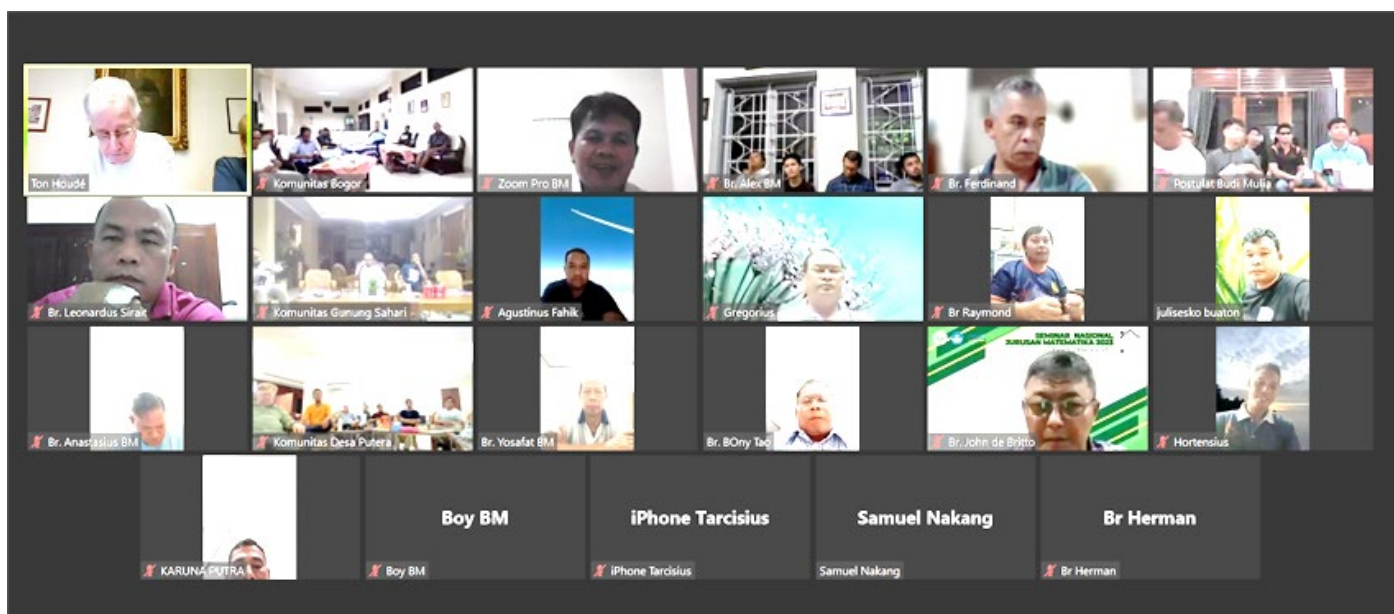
Ton Houdé

Komunitas Bogor

Zoom Pro BM

Br. Alex BM

Br. Ferdinand

Postulat Budi Mulia

Br. Leonardus Sirait

Komunitas Gunung Sahari

Agustinus Fahik

Gregorius

Br Raymond

julisesko buaton

Br. Anastasius BM

Komunitas Desa Putera

Br. Yosafat BM

Br. BOny Tac

SEMINAR NASIONAL JURUSAN MATEMATIKA 2021

Br. John de Britto

Hortensius

KARUNA PUTRA

Boy BM

Boy BM

iPhone Tarcisius

iPhone Tarcisius

Samuel Nakang

Samuel Nakang

Br Herman

Br Herman